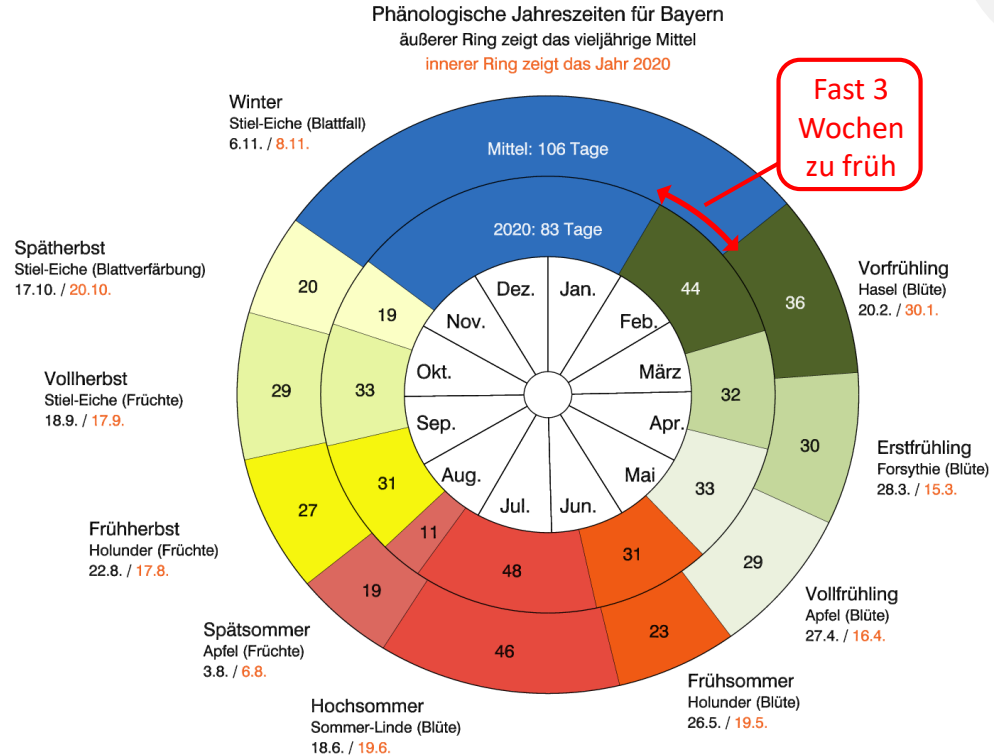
Phänologische Jahreszeiten für Bayern
äußerer Ring zeigt das vieljährige Mittel
innerer Ring zeigt das Jahr 2020

Fast 3 Wochen zu früh

Winter
Stiel-Eiche (Blattfall)
6.11. / 8.11.

Mittel: 106 Tage
2020: 83 Tage

Spätherbst
Stiel-Eiche (Blattverfärbung)
17.10. / 20.10.

Vollherbst
Stiel-Eiche (Früchte)
18.9. / 17.9.

Frühherbst
Holunder (Früchte)
22.8. / 17.8.

Spätsommer
Apfel (Früchte)
3.8. / 6.8.

Hochsommer
Sommer-Linde (Blüte)
18.6. / 19.6.

Frühsommer
Holunder (Blüte)
26.5. / 19.5.

Vollfrühling
Apfel (Blüte)
27.4. / 16.4.

Erstfrühling
Forsythie (Blüte)
28.3. / 15.3.

Vorfrühling
Hasel (Blüte)
20.2. / 30.1.

20
19
29
33
27
31
11
19
48
46
31
23
33
29
32
30
44
36

Dez.
Jan.
Feb.
März
Apr.
Mai
Jun.
Jul.
Aug.
Sep.
Okt.
Nov.